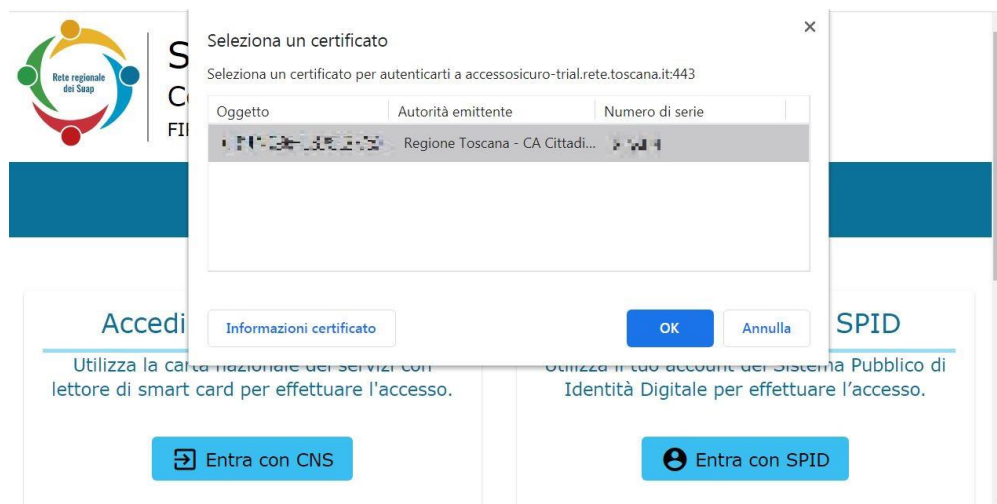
Rete regionale dei Suap

S
C
FI

Seleziona un certificato

×

Seleziona un certificato per autenticarti a accessosicuro-trial.rete.toscana.it:443

| Oggetto | Autorità emittente | Numero di serie |
|---|---|---|
| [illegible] | Regione Toscana - CA Cittadi... | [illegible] |

Informazioni certificato

OK

Annulla

Accedi

Utilizza la carta nazionale dei servizi con lettore di smart card per effettuare l'accesso.

Entra con CNS

SPID

Utilizza il tuo account del Sistema Pubblico di Identità Digitale per effettuare l'accesso.

Entra con SPID